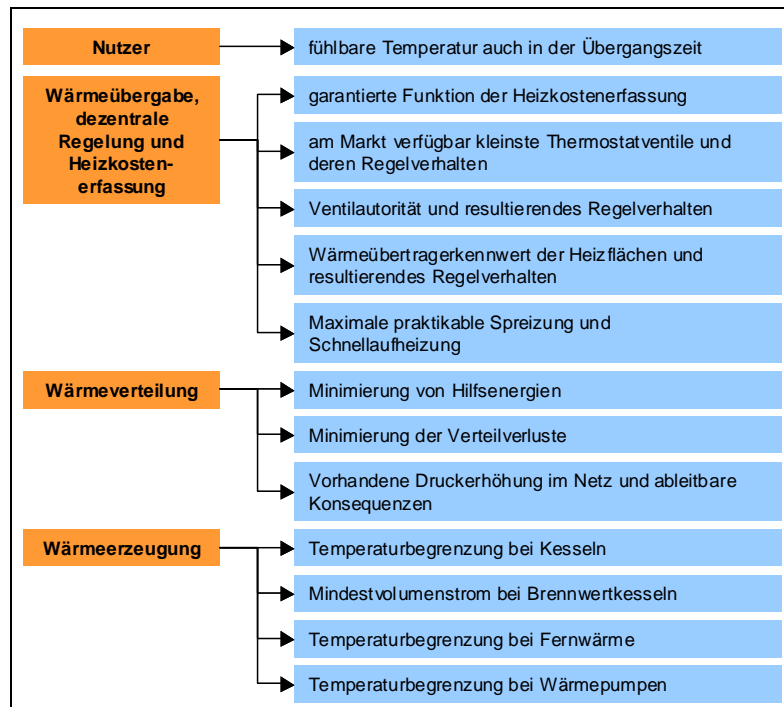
Nutzer

fühlbare Temperatur auch in der Übergangszeit

Wärmeübergabe, dezentrale Regelung und Heizkostenerfassung

garantierte Funktion der Heizkostenerfassung

am Markt verfügbar kleinste Thermostatventile und deren Regelverhalten

Ventilautorität und resultierendes Regelverhalten

Wärmeübertragerkennwert der Heizflächen und resultierendes Regelverhalten

Maximale praktikable Spreizung und Schnellaufheizung

Wärmeverteilung

Minimierung von Hilfsenergien

Minimierung der Verteilverluste

Vorhandene Druckerhöhung im Netz und ableitbare Konsequenzen

Wärmeerzeugung

Temperaturbegrenzung bei Kesseln

Mindestvolumenstrom bei Brennwertkesseln

Temperaturbegrenzung bei Fernwärme

Temperaturbegrenzung bei Wärmepumpen